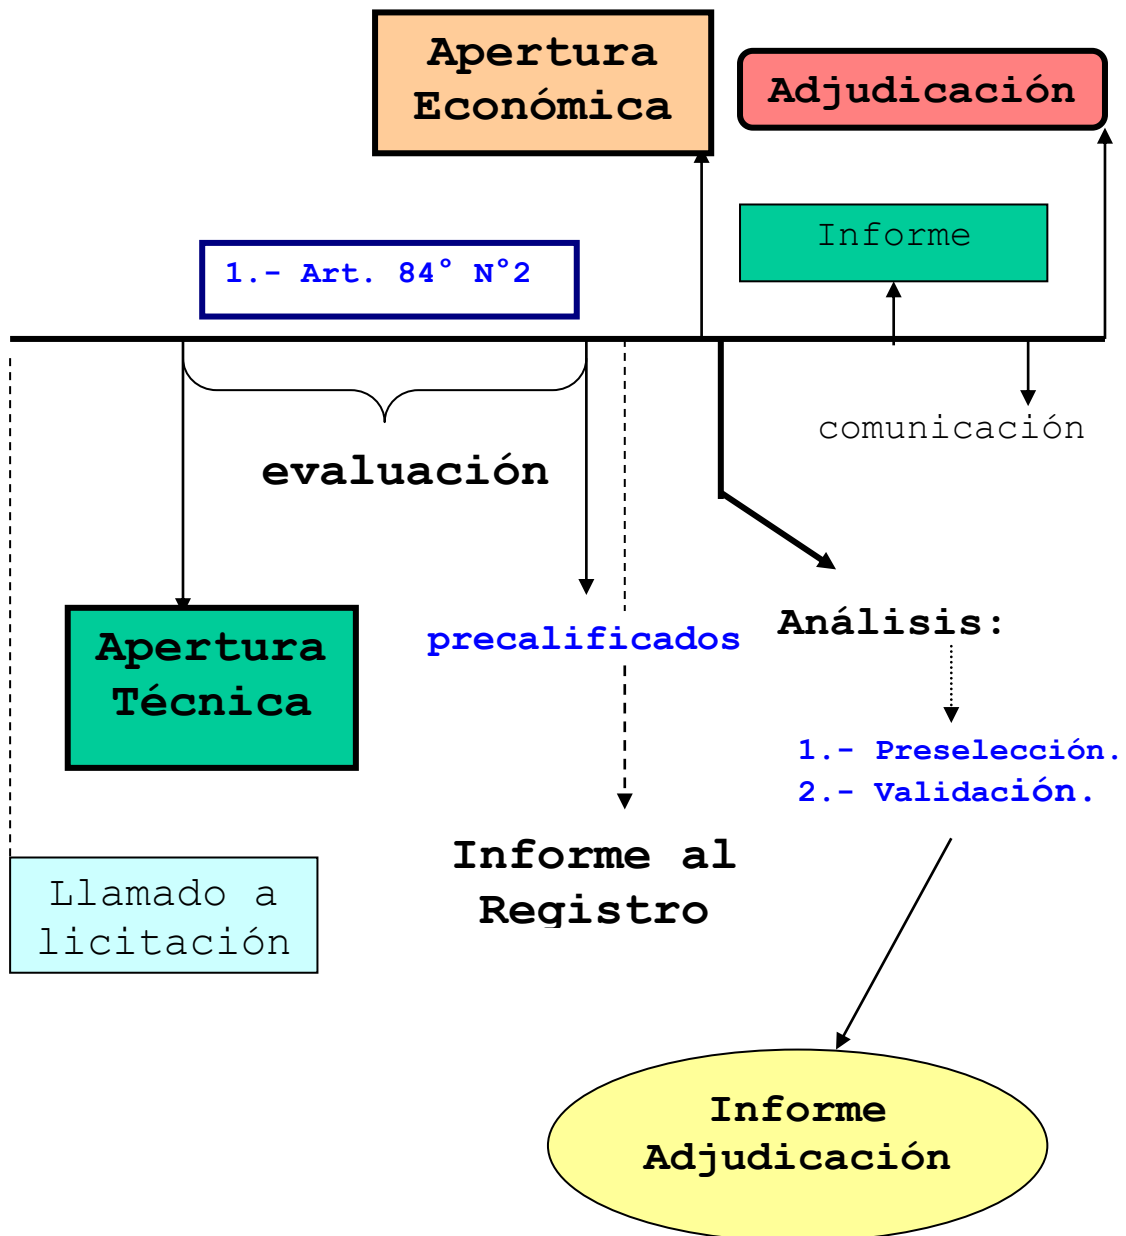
Apertura Económica

Adjudicación

Informe

1.- Art. 84° N°2

comunicación

evaluación

Apertura Técnica

precalificados

Análisis:

1.- Preselección.
2.- Validación.

Informe al Registro

Llamado a licitación

Informe Adjudicación